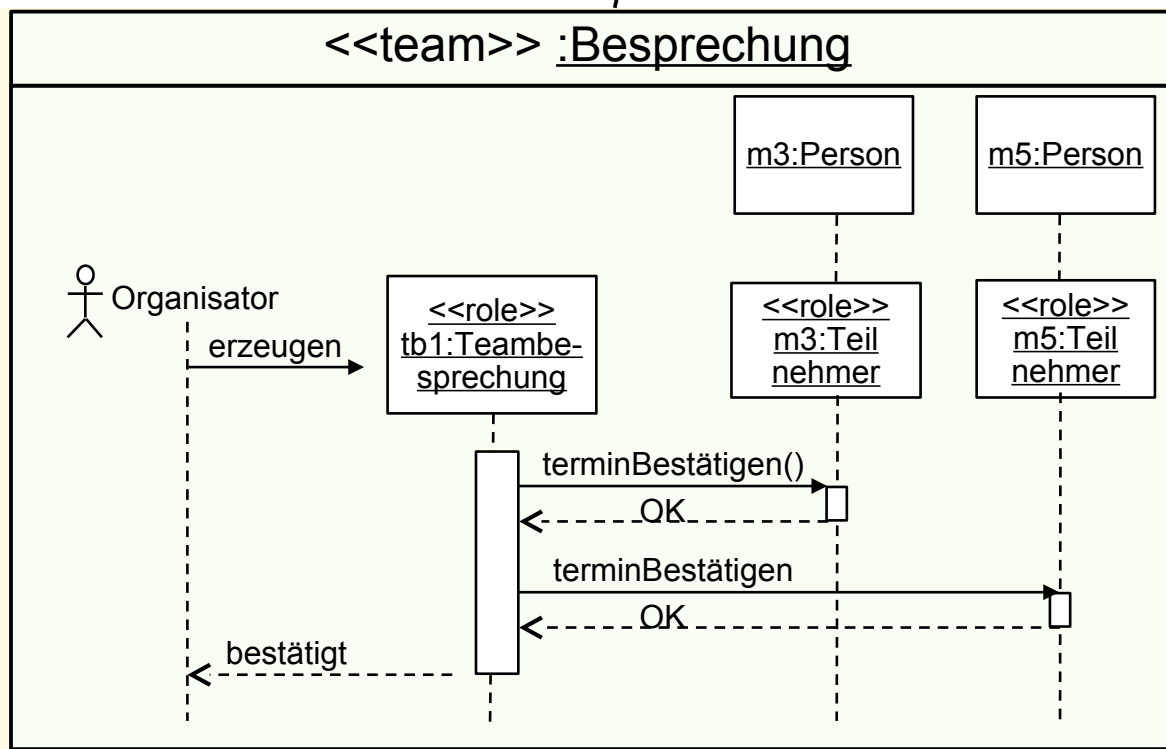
<<team>> :Besprechung

m3:Person

m5:Person

Organisator

erzeugen

<<role>> tb1:Teambesprechung

<<role>> m3:Teil nehmer

<<role>> m5:Teil nehmer

terminBestätigen()

OK

terminBestätigen

OK

bestätigt